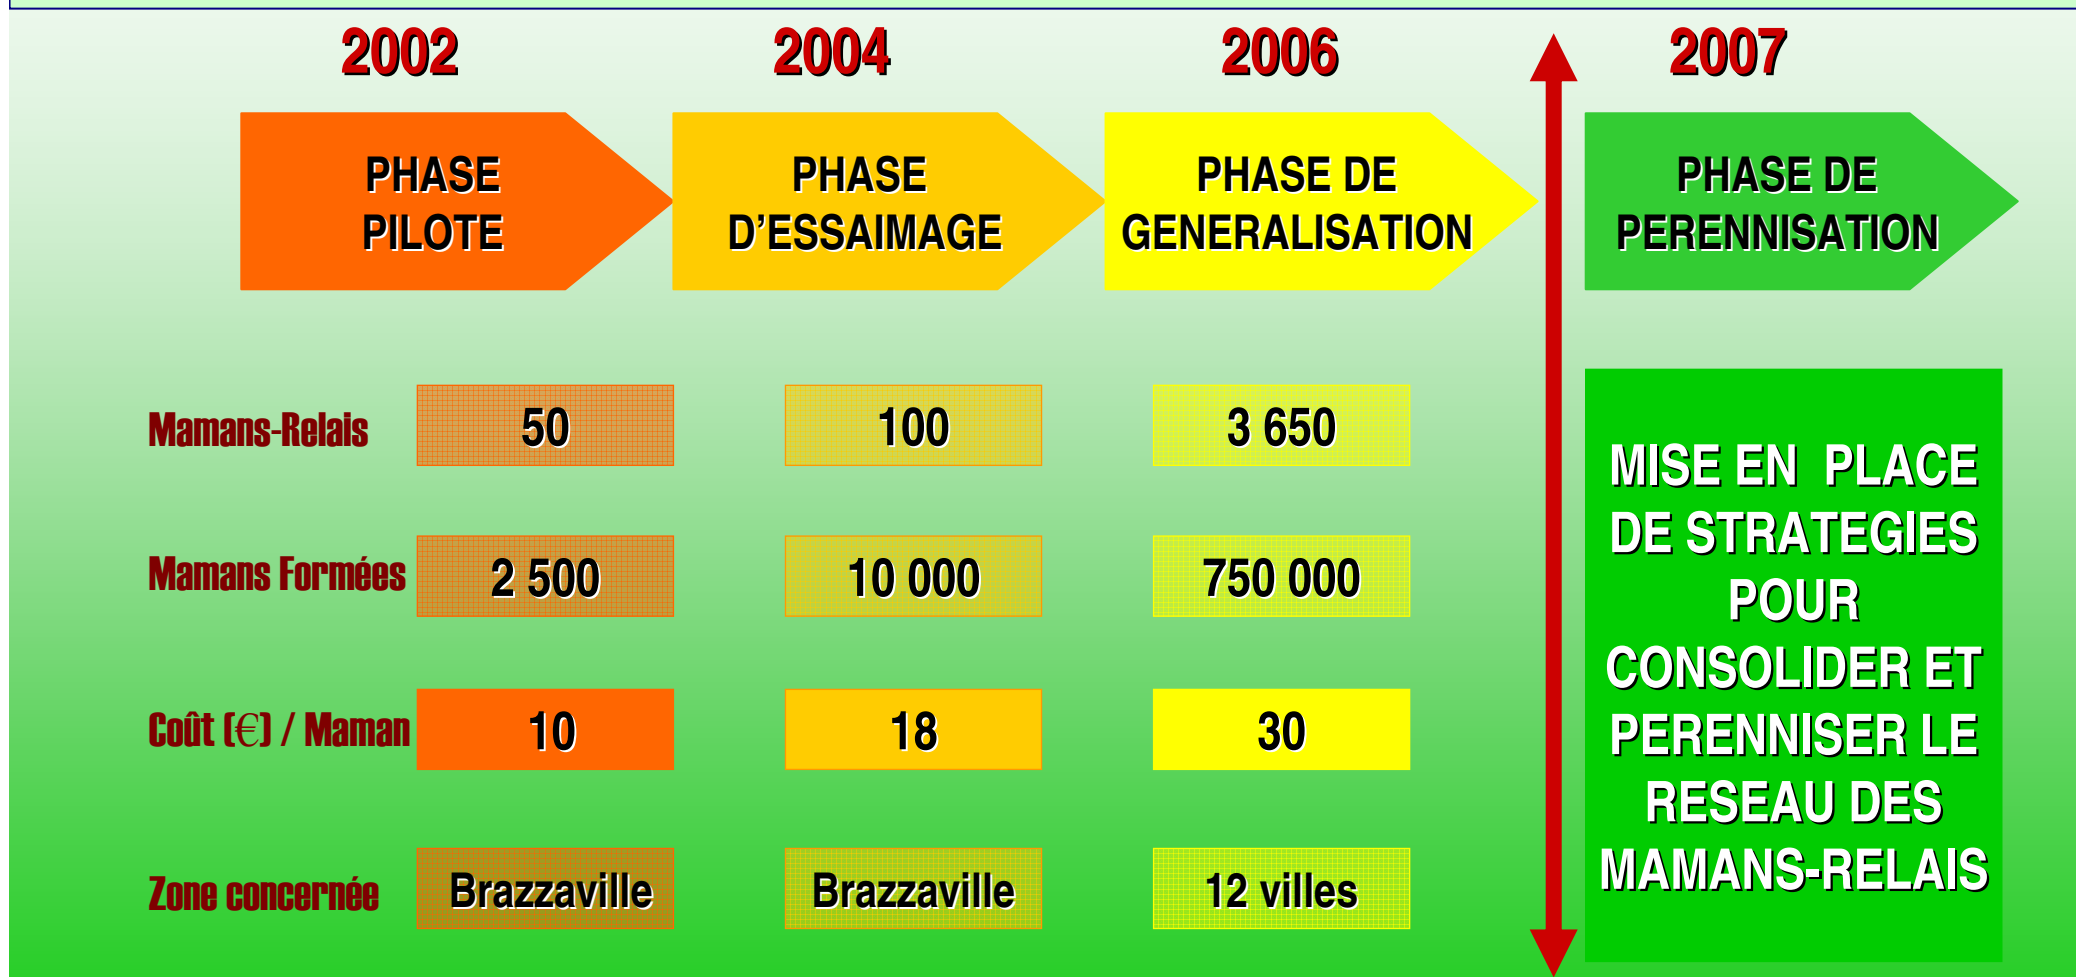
2002 2004 2006 2007

PHASE PILOTE

PHASE D’ESSAIMAGE

PHASE DE GENERALISATION

PHASE DE PERENNISATION

| | 2002 | 2004 | 2006 |
|---|---|---|---|
| Mamans-Relais | 50 | 100 | 3 650 |
| Mamans Formées | 2 500 | 10 000 | 750 000 |
| Coût (€) / Maman | 10 | 18 | 30 |
| Zone concernée | Brazzaville | Brazzaville | 12 villes |

MISE EN PLACE DE STRATEGIES POUR CONSOLIDER ET PERENNISER LE RESEAU DES MAMANS-RELAIS